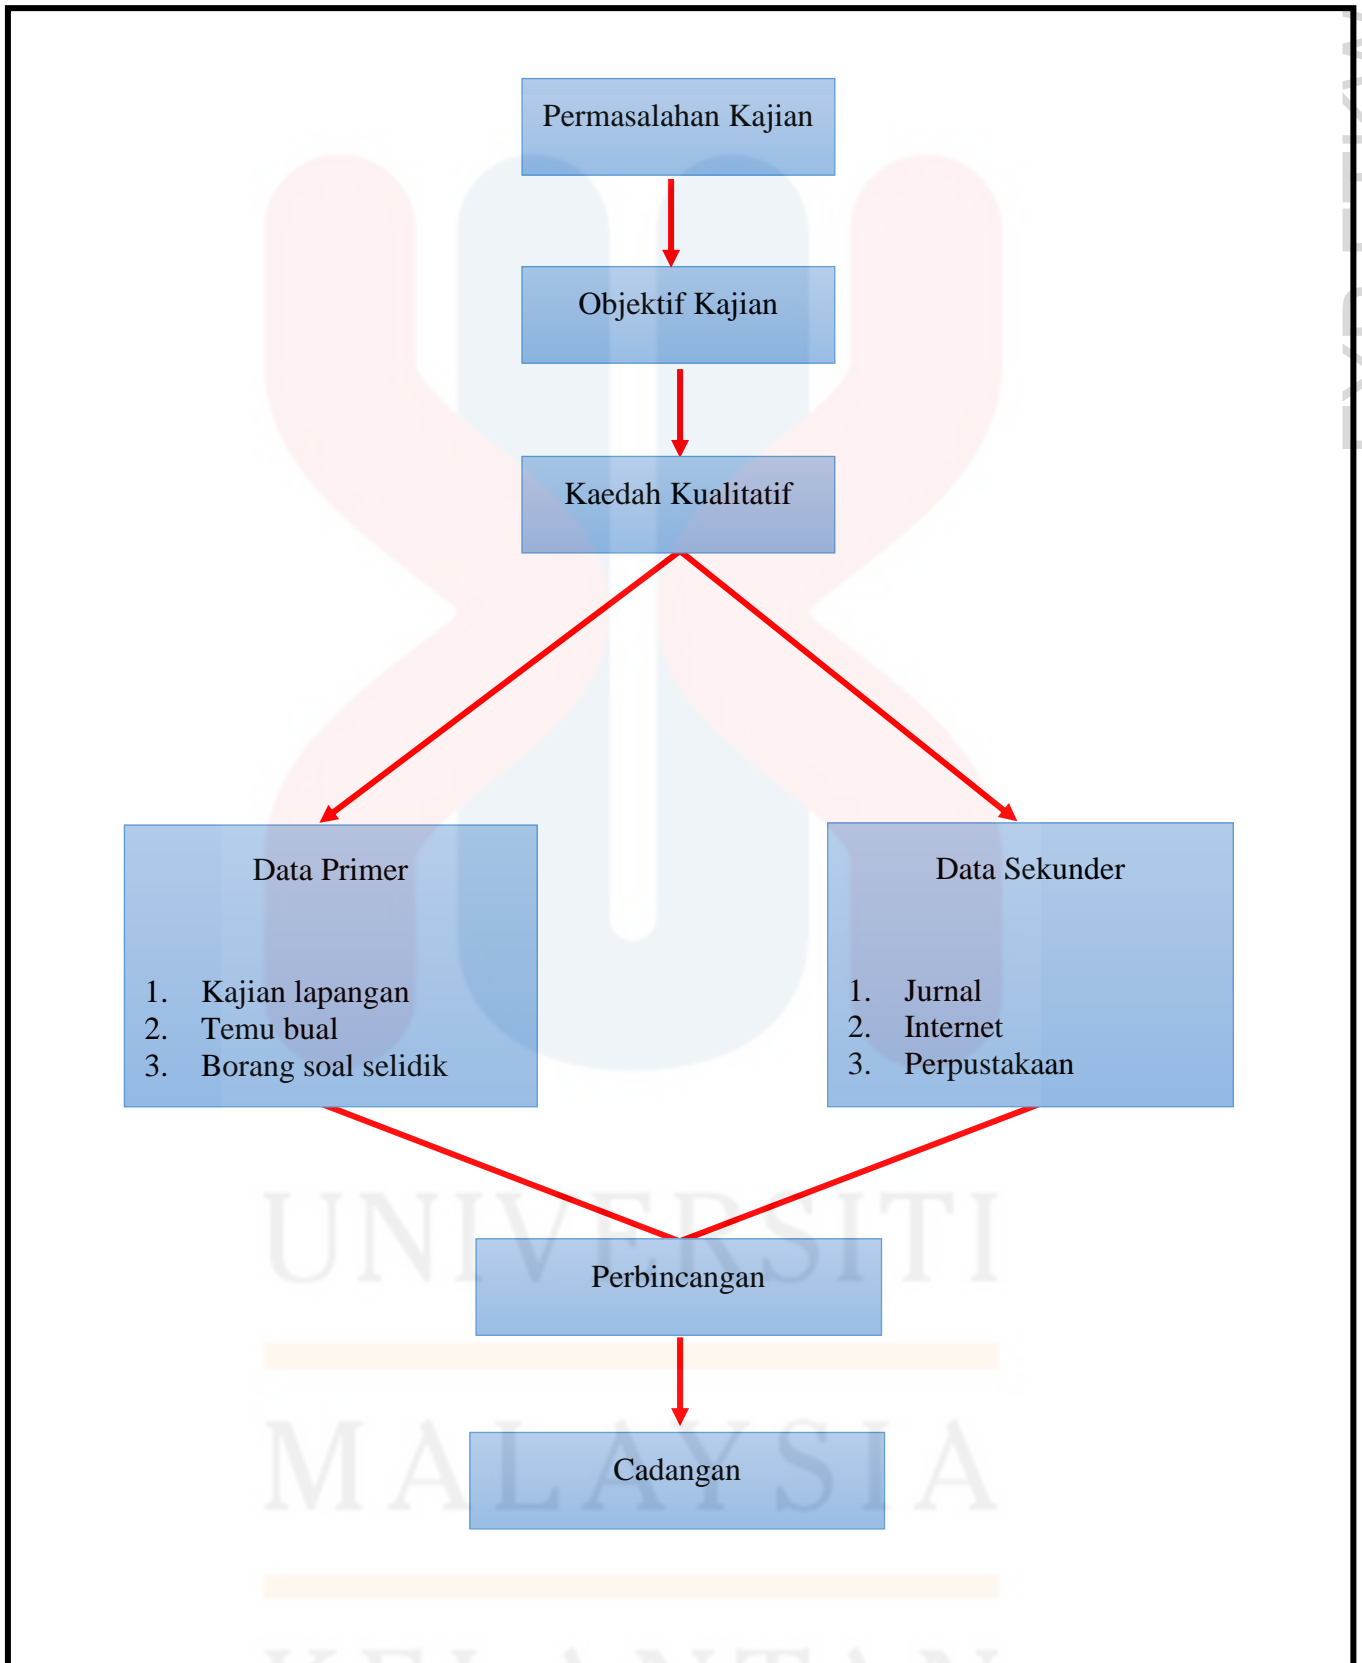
Permasalahan Kajian

Objektif Kajian

Kaedah Kualitatif

Data Primer

1. Kajian lapangan
2. Temu bual
3. Borang soal selidik

Data Sekunder

1. Jurnal
2. Internet
3. Perpustakaan

Perbincangan

Cadangan

UNIVERSITI

MALAYSIA

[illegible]